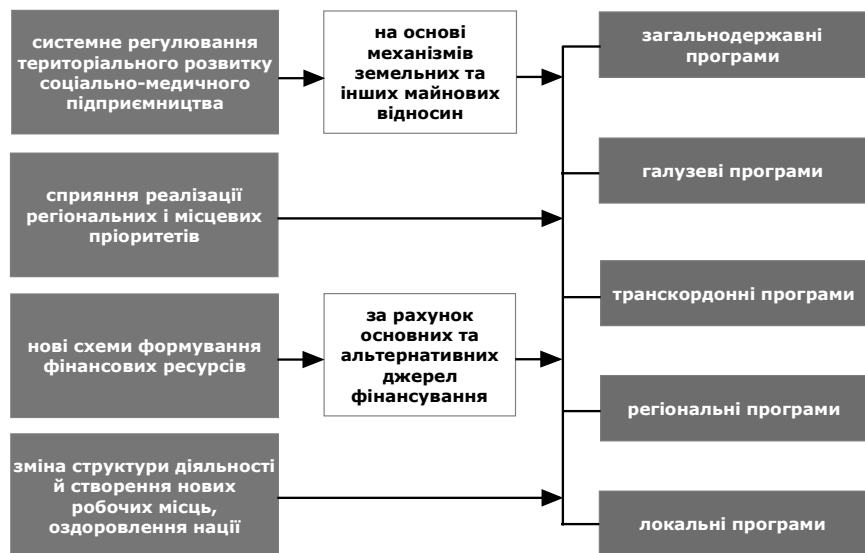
системне регулювання територіального розвитку соціально-медичного підприємництва

на основі механізмів земельних та інших майнових відносин

загальнодержавні програми

сприяння реалізації регіональних і місцевих пріоритетів

галузеві програми

нові схеми формування фінансових ресурсів

за рахунок основних та альтернативних джерел фінансування

транскордонні програми

регіональні програми

зміна структури діяльності й створення нових робочих місць, оздоровлення нації

локальні програми